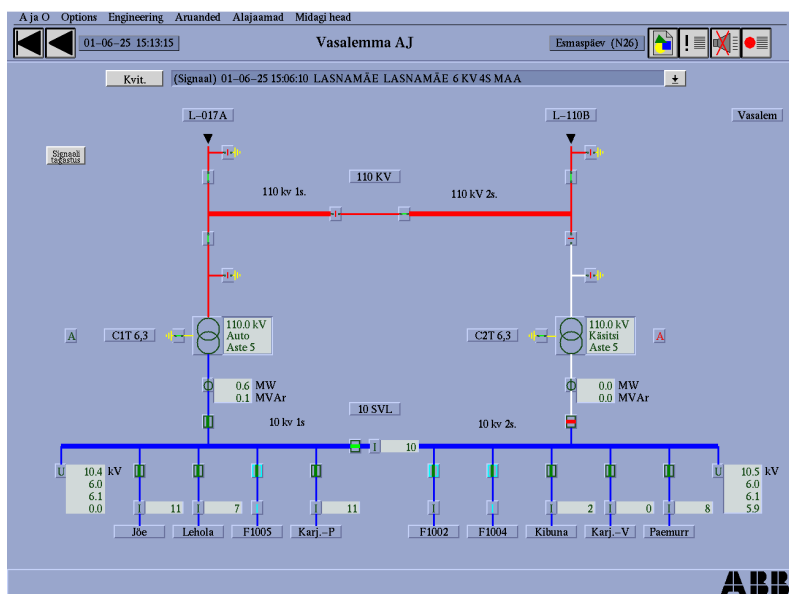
A ja O Options Engineering Aruanded Alajaamad Midagi head

01–06–25 15:13:15

Vasalemma AJ

Esmaspäev (N26)

Kvit.

(Signaal) 01–06–25 15:06:10 LASNAMÄE LASNAMÄE 6 KV 4S MAA

L–017A

L–110B

Vasalem

Signaali tagastus

110 KV

110 kv 1s.

110 kV 2s.

A

C1T 6,3

110.0 kV
Auto
Aste 5

C2T 6,3

110.0 kV
Käsitsi
Aste 5

A

0.6 MW
0.1 MVAr

0.0 MW
0.0 MVAr

10 SVL

10 kv 1s

10 kv 2s.

I

10

U

10.4 kV
6.0
6.1
0.0

U

10.5 kV
6.0
6.1
5.9

I 11

I 7

I

I 11

I

I

I 2

I 0

I 8

Jõe

Lehola

F1005

Karj.–P

F1002

F1004

Kibuna

Karj.–V

Paemurr

ABB